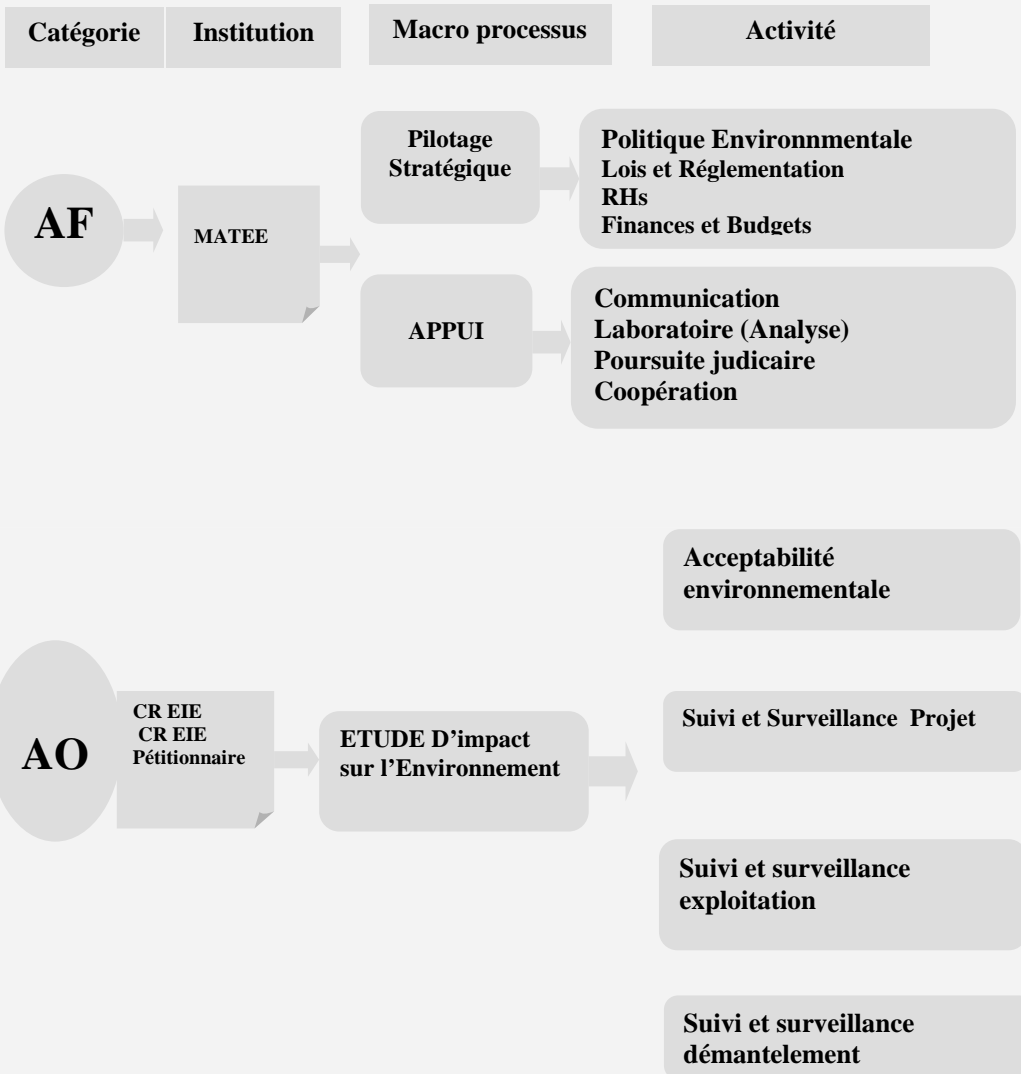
Catégorie

Institution

Macro processus

Activité

AF

MATEE

Pilotage Stratégique

Politique Environnmentale
Lois et Réglementation
RHs
Finances et Budgets

APPUI

Communication
Laboratoire (Analyse)
Poursuite judicaire
Coopération

AO

CR EIE
CR EIE
Pétitionnaire

ETUDE D'impact sur l'Environnement

Acceptabilité environnementale

Suivi et Surveillance Projet

Suivi et surveillance exploitation

Suivi et surveillance démantelement